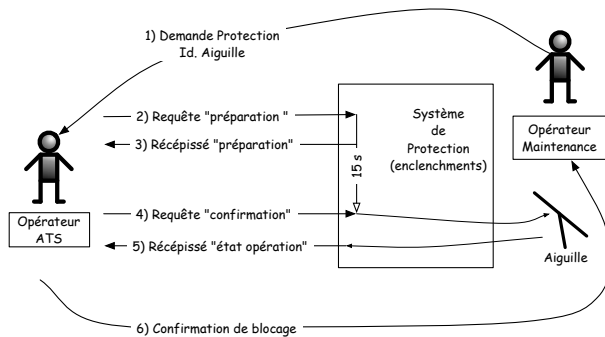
1) Demande Protection
Id. Aiguille

2) Requête "préparation "

3) Récépissé "préparation"

Système
de
Protection
(enclenchments)

15 s

Opérateur
Maintenance

Opérateur
ATS

4) Requête "confirmation"

5) Récépissé "état opération"

Aiguille

6) Confirmation de blocage